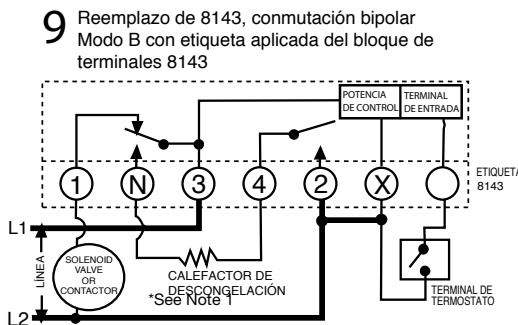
9 Reemplazo de 8143, conmutación bipolar Modo B con etiqueta aplicada del bloque de terminales 8143

POTENCIA DE CONTROL

TERMINAL DE ENTRADA

1
N
3
4
2
X

ETIQUETA 8143

L1

LÍNEA

SOLENOID VALVE OR CONTACTOR

CALEFACTOR DE DESCONGELACIÓN

*See Note 1

TERMINAL DE TERMOSTATO

L2